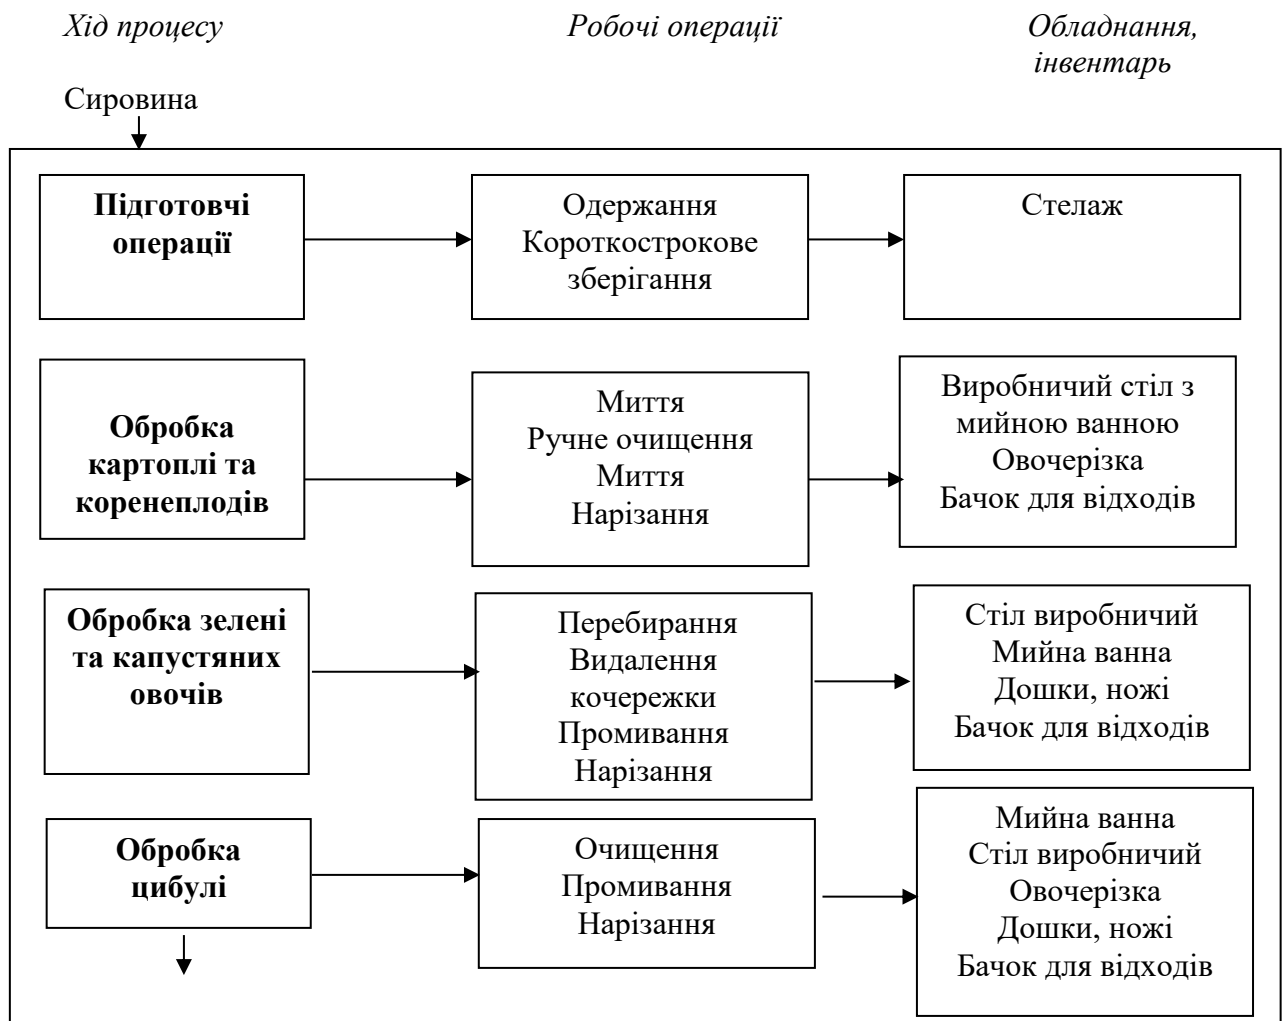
Хід процесу

Робочі операції

Обладнання, інвентар

Сировина

**Підготовчі операції**

Одержання
Короткострокове зберігання

Стелаж

**Обробка картоплі та коренеплодів**

Миття
Ручне очищення
Миття
Нарізання

Виробничий стіл з мийною ванною
Овочерізка
Бачок для відходів

**Обробка зелені та капустяних овочів**

Перебирання
Видалення кочережки
Промивання
Нарізання

Стіл виробничий
Мийна ванна
Дошки, ножі
Бачок для відходів

**Обробка цибулі**

Очищення
Промивання
Нарізання

Мийна ванна
Стіл виробничий
Овочерізка
Дошки, ножі
Бачок для відходів